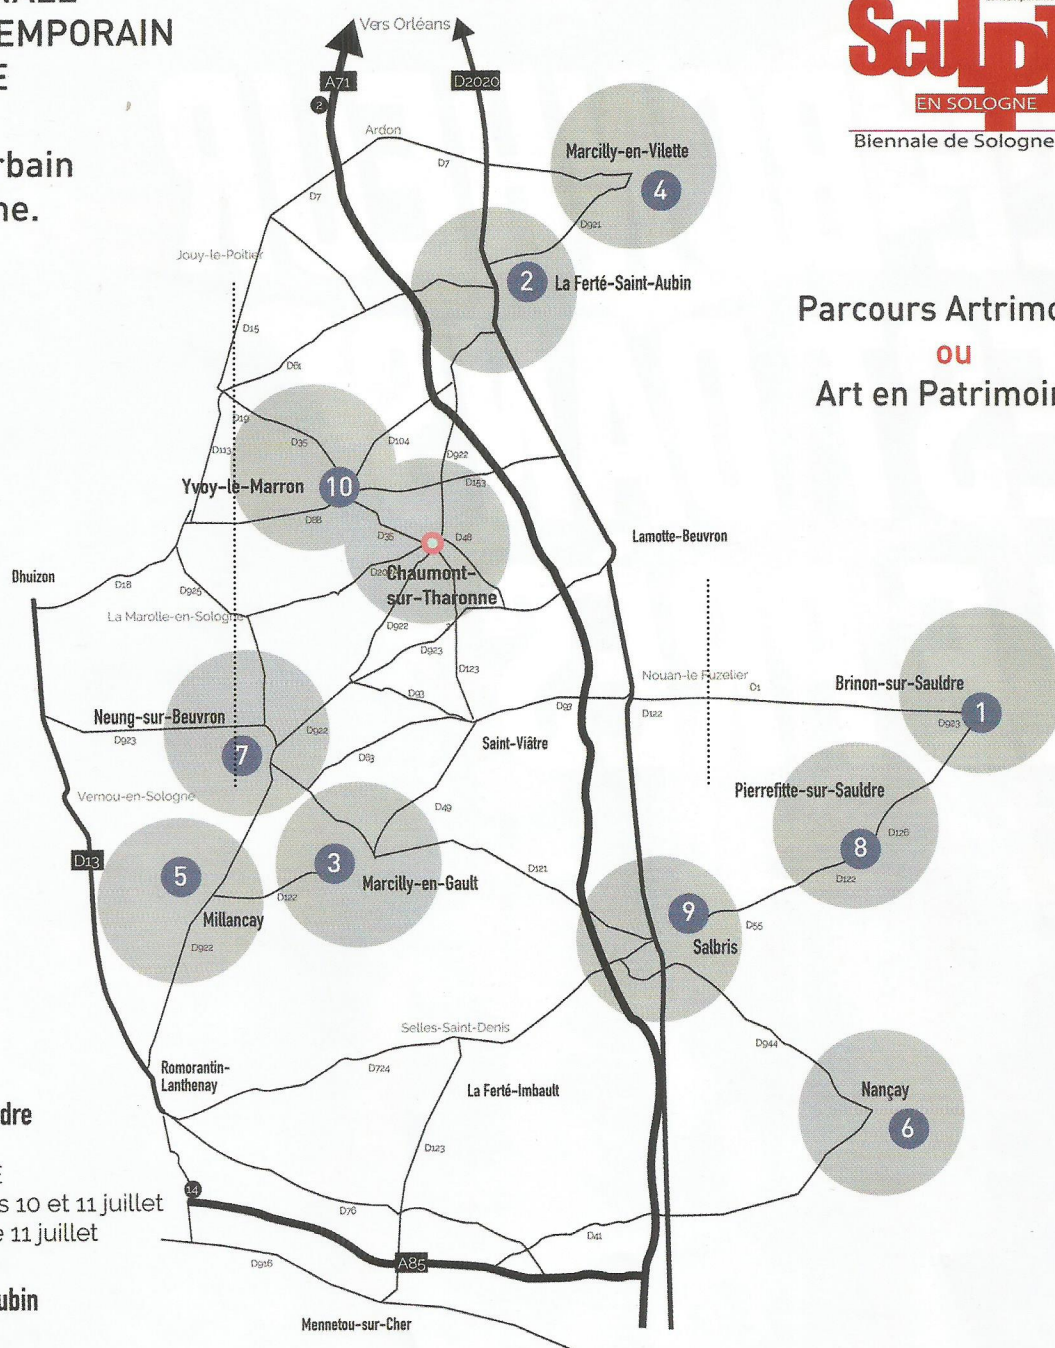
EMPORAIN
E

rbain
ne.

Vers Orléans
A71
D2020
2
Sculpt
EN SOLOGNE
Biennale de Sologne

Ardon
D7
D7
Marcilly-en-Vilette
4
D921
Jouy-le-Potier
2
La Ferté-Saint-Aubin
D15
D61

Parcours Artrimo
ou
Art en Patrimoi

D19
D35
D104
D113
D922
Yvoy-le-Marron
10
D153
D88
D35
D48
D20
Chaumont-sur-Tharonne
Lamotte-Beuvron
Dhuizon
D18
D925
La Marolle-en-Sologne
D922
D923
D123
Nouan-le-Fuzelier
D1
Brinon-sur-Sauldre
D93
D93
D122
D923
1
Neung-sur-Beuvron
D923
7
D922
Saint-Viâtre
D63
Pierrefitte-sur-Sauldre
Vernou-en-Sologne
D49
D126
8
D13
3
D121
D122
5
Marcilly-en-Gault
D122
9
Millancay
D55
D922
Salbris
Selles-Saint-Denis
D944
Romorantin-Lanthenay
D724
Nançay
La Ferté-Imbault
6
D123
dre
E
s 10 et 11 juillet
e 11 juillet
14
D76
D41
A85
D916
ubin
Mennetou-sur-Cher